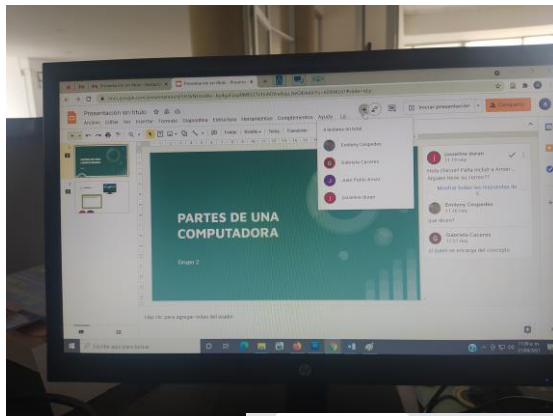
Presentación sin título
Archivo Editar Ver Insertar Formato Diapositiva Organizar Herramientas Complementos Ayuda
Iniciar presentación
Compartir
Fondo Diseño Tema Transición
4 lectores en total
Emberly Cespedes
Gabriela Caceres
Juan Pablo Arnez
Josseline Duran
Josseline duran
11:15 hoy
Hola chicos!! Falta incluir a Arnez ... Alguien tiene su correo??
Mostrar todas las respuestas (4)
Emberly Cespedes
11:16 hoy
que dices?
Gabriela Caceres
11:17 hoy
el juan se encarga del concepto
PARTES DE UNA COMPUTADORA
Grupo 2
Haz clic para agregar notas del orador
Escribe aquí para buscar